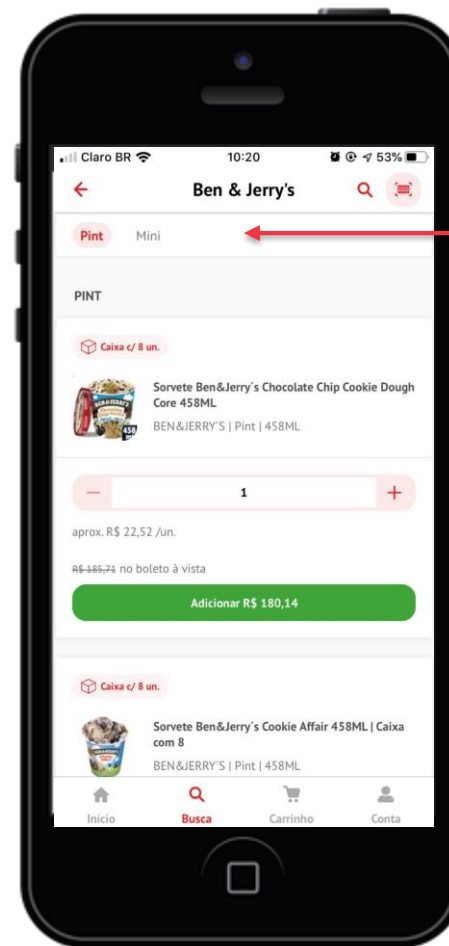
Claro BR 10:20 53%

Ben & Jerry's

Pint Mini

PINT

Caixa c/ 8 un.

Sorvete Ben&Jerry's Chocolate Chip Cookie Dough Core 458ML

BEN&JERRY'S | Pint | 458ML

1

aprox. R$ 22,52 /un.

R$ 185,71 no boleto à vista

Adicionar R$ 180,14

Caixa c/ 8 un.

Sorvete Ben&Jerry's Cookie Affair 458ML | Caixa com 8

BEN&JERRY'S | Pint | 458ML

Início Busca Carrinho Conta